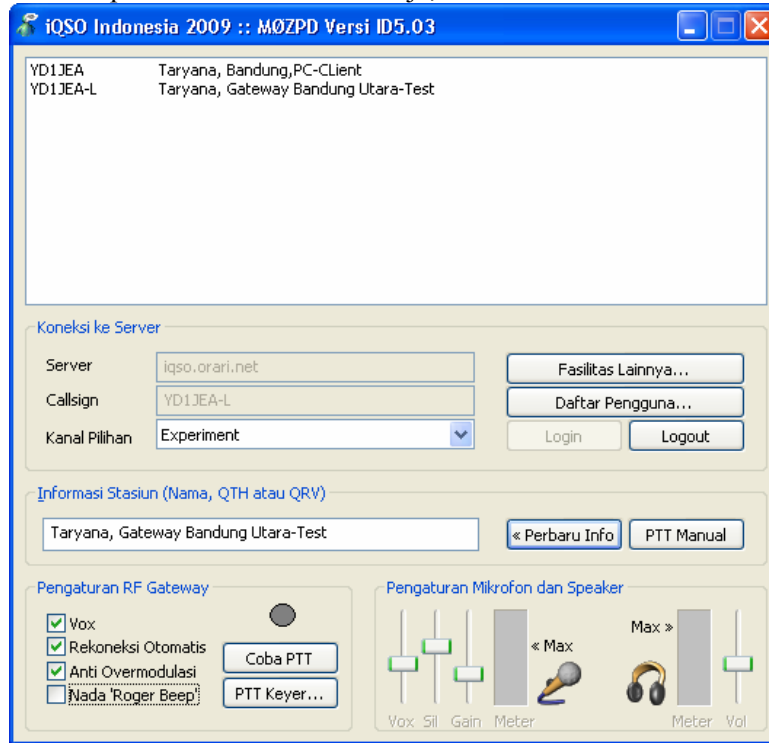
iQSO Indonesia 2009 :: MØZPD Versi ID5.03

YD1JEA Taryana, Bandung,PC-CLient
YD1JEA-L Taryana, Gateway Bandung Utara-Test

Koneksi ke Server

Server iqso.orari.net
Callsign YD1JEA-L
Kanal Pilihan Experiment

Fasilitas Lainnya...
Daftar Pengguna...
Login
Logout

Informasi Stasiun (Nama, QTH atau QRV)

Taryana, Gateway Bandung Utara-Test

« Perbaru Info
PTT Manual

Pengaturan RF Gateway

Vox
Rekoneksi Otomatis
Anti Overmodulasi
Nada 'Roger Beep'

Coba PTT
PTT Keyer...

Pengaturan Mikrofon dan Speaker

« Max
Max »

Vox Sil Gain Meter
Meter Vol